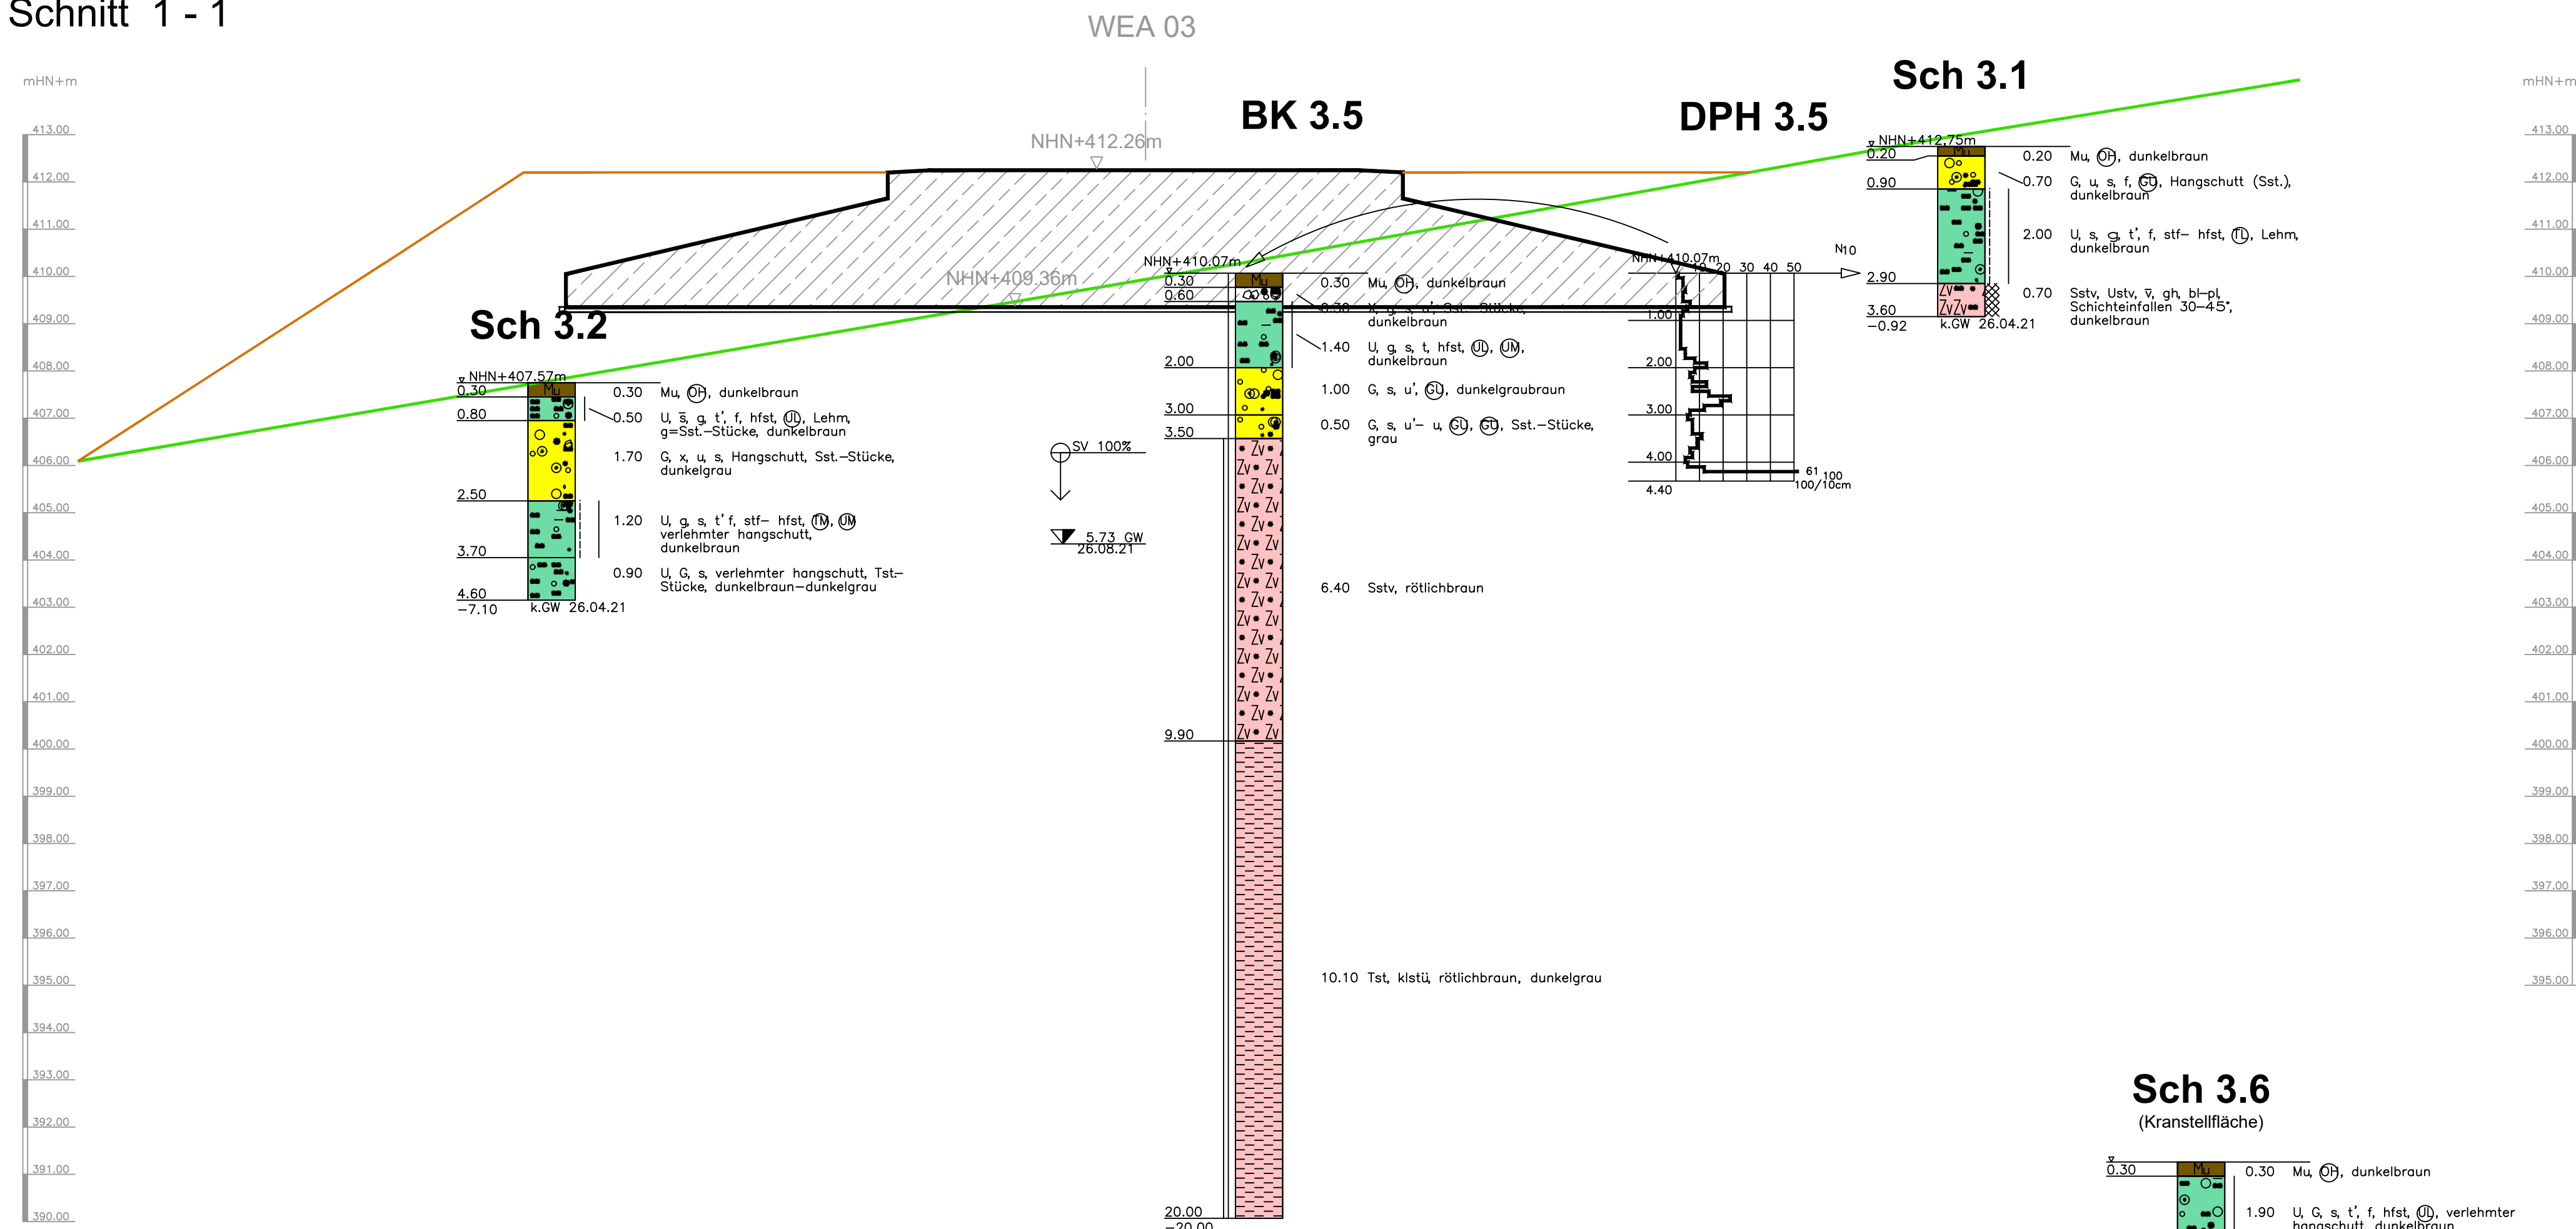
Schnitt 1 - 1

WEA 03

mHN+m

413.00
412.00
411.00
410.00
409.00
408.00
407.00
406.00
405.00
404.00
403.00
402.00
401.00
400.00
399.00
398.00
397.00
396.00
395.00
394.00
393.00
392.00
391.00
390.00

NHN+412.26m

NHN+409.36m

BK 3.5

DPH 3.5

Sch 3.1

Sch 3.2

NHN+407.57m
0.30
0.80
2.50
3.70
4.60
−7.10
k.GW 26.04.21

0.30 Mu, OH, dunkelbraun
0.50 U, s̄, g, t', f, hfst, UL, Lehm, g=Sst.−Stücke, dunkelbraun
1.70 G, x, u, s, Hangschutt, Sst.−Stücke, dunkelgrau
1.20 U, g, s, t' f, stf− hfst, TM, UM verlehmter hangschutt, dunkelbraun
0.90 U, G, s, verlehmter hangschutt, Tst.−Stücke, dunkelbraun−dunkelgrau

SV 100%

5.73 GW
26.08.21

NHN+410.07m
0.30
0.60
2.00
3.00
3.50
9.90
20.00
−20.00

0.30 Mu, OH, dunkelbraun
0.30 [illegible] Sst.−Stücke, dunkelbraun
1.40 U, g, s, t, hfst, UL, UM, dunkelbraun
1.00 G, s, u', GU, dunkelgraubraun
0.50 G, s, u'− u, GU, GU, Sst.−Stücke, grau
6.40 Sstv, rötlichbraun
10.10 Tst, klstü, rötlichbraun, dunkelgrau

NHN+410.07m
10 20 30 40 50
N10
1.00
2.00
3.00
4.00
4.40
61
100
100/10cm

NHN+412.75m
0.20
0.90
2.90
3.60
−0.92
k.GW 26.04.21

0.20 Mu, OH, dunkelbraun
0.70 G, u, s, f, GU, Hangschutt (Sst.), dunkelbraun
2.00 U, s, g, t', f, stf− hfst, TL, Lehm, dunkelbraun
0.70 Sstv, Ustv, v̄, gh, bl−pl, Schichteinfallen 30−45°, dunkelbraun

Sch 3.6
(Kranstellfläche)

0.30
0.30 Mu, OH, dunkelbraun
1.90 U, G, s, t', f, hfst, UL, verlehmter hangschutt, dunkelbraun

mHN+m
413.00
412.00
411.00
410.00
409.00
408.00
407.00
406.00
405.00
404.00
403.00
402.00
401.00
400.00
399.00
398.00
397.00
396.00
395.00